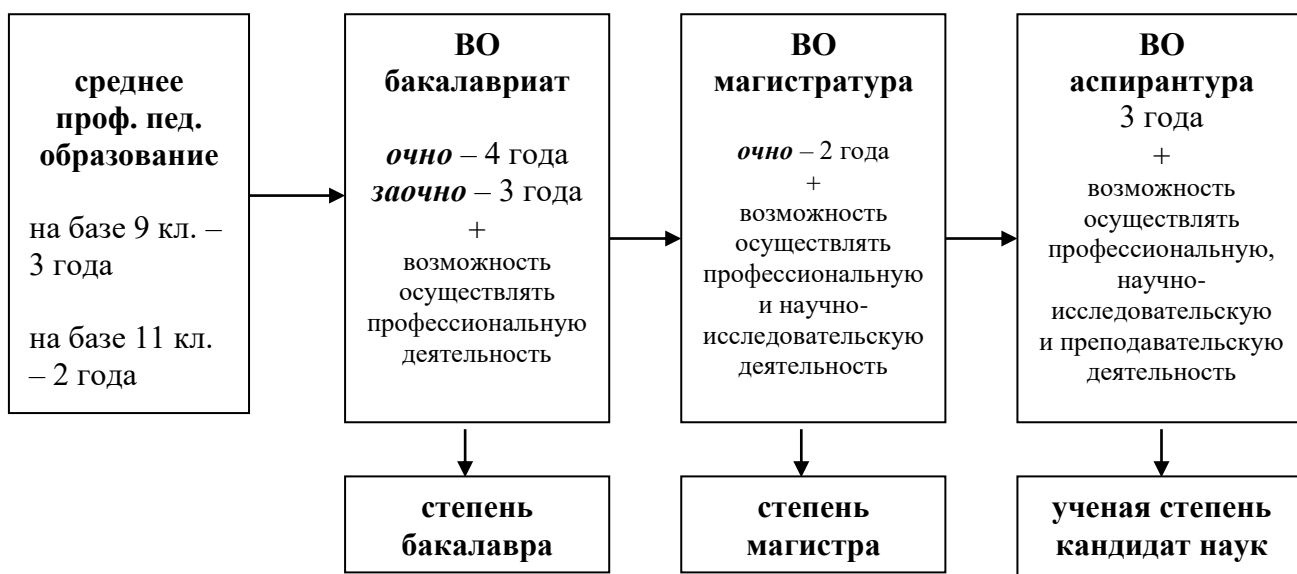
среднее проф. пед. образование

на базе 9 кл. – 3 года

на базе 11 кл. – 2 года

ВО бакалавриат

очно – 4 года
заочно – 3 года
+
возможность осуществлять профессиональную деятельность

ВО магистратура

очно – 2 года
+
возможность осуществлять профессиональную и научно-исследовательскую деятельность

ВО аспирантура
3 года
+
возможность осуществлять профессиональную, научно-исследовательскую и преподавательскую деятельность

степень бакалавра

степень магистра

ученая степень кандидат наук